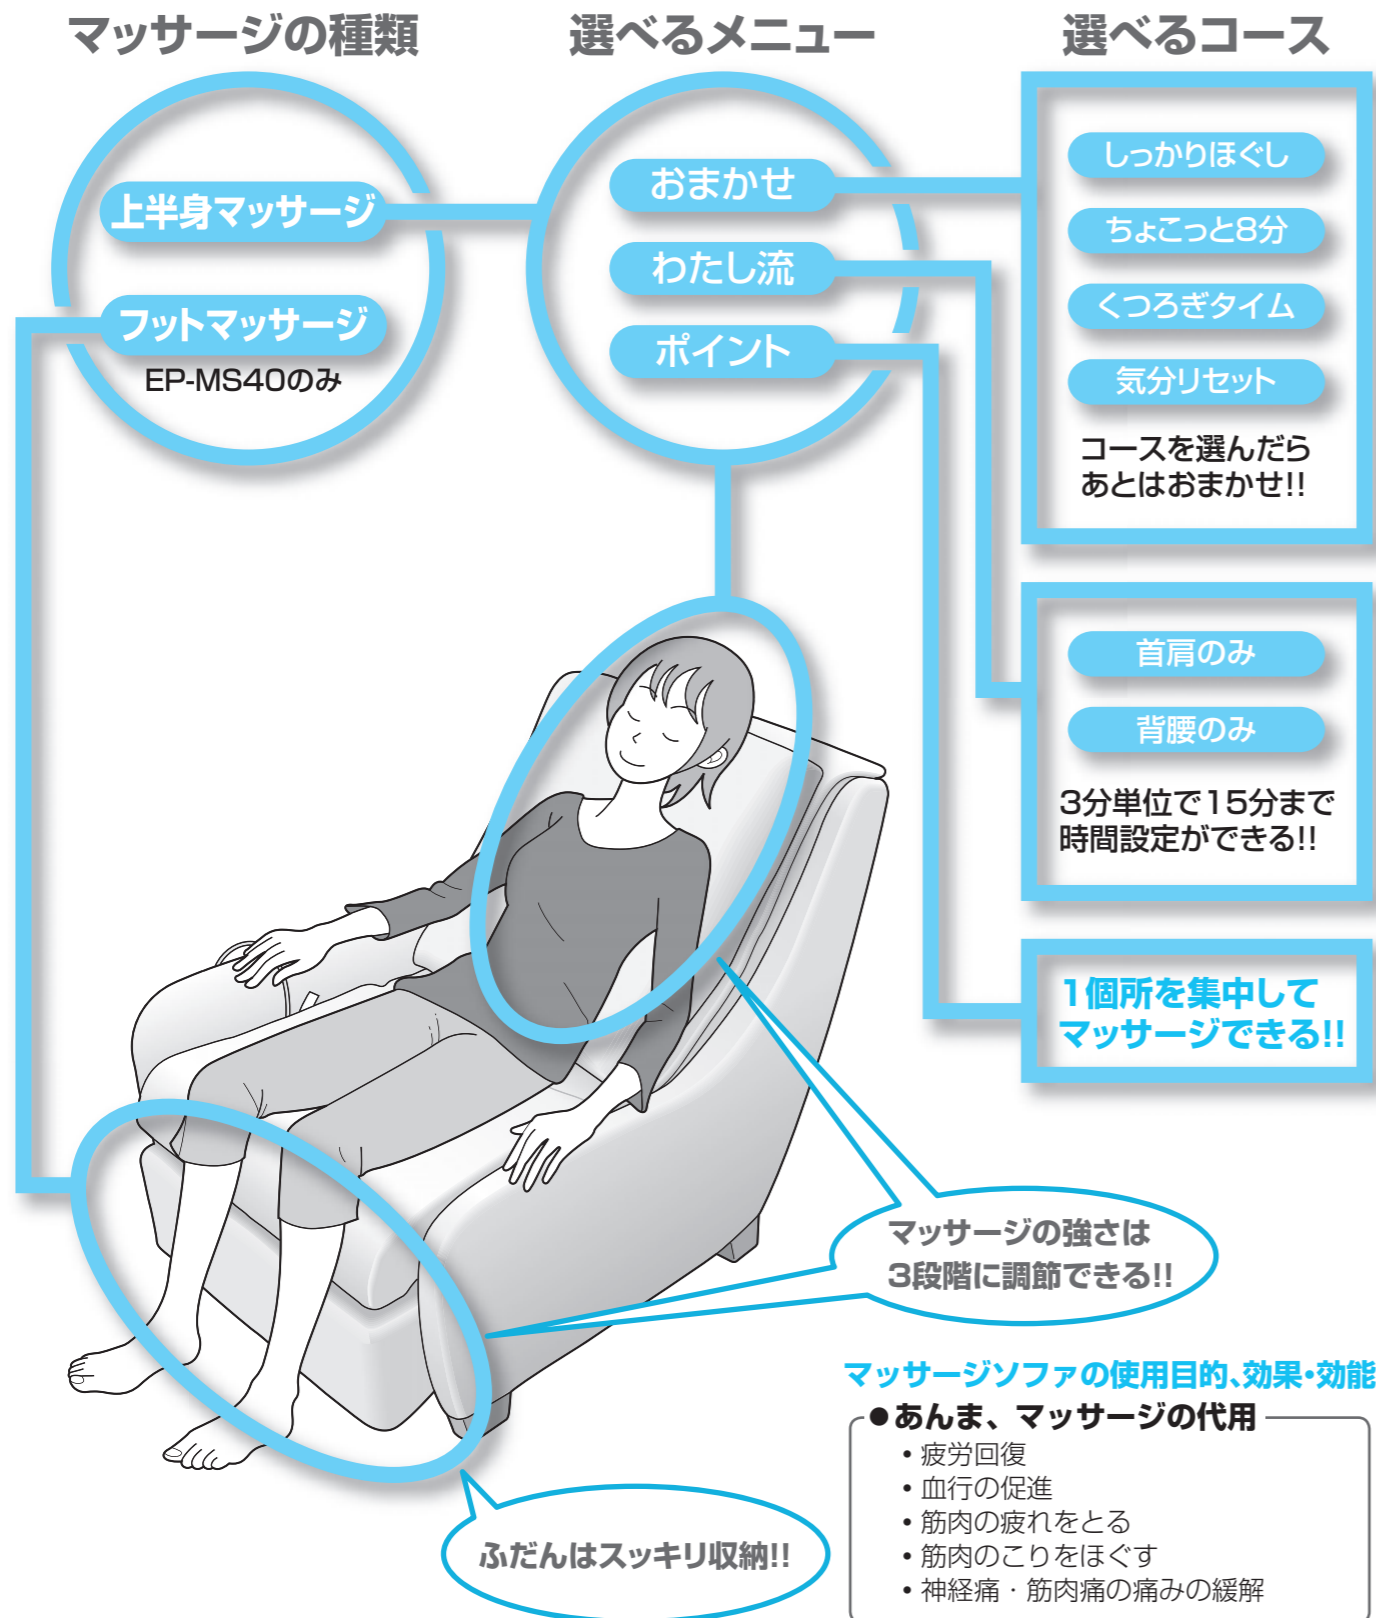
マッサージの種類

上半身マッサージ

フットマッサージ
EP-MS40のみ

選べるメニュー

おまかせ

わたし流

ポイント

選べるコース

しっかりほぐし

ちょこっと8分

くつろぎタイム

気分リセット

コースを選んだら あとはおまかせ!!

首肩のみ

背腰のみ

3分単位で15分まで 時間設定ができる!!

1個所を集中して マッサージできる!!

マッサージの強さは 3段階に調節できる!!

ふだんはスッキリ収納!!

マッサージソファの使用目的、効果・効能

●あんま、マッサージの代用
• 疲労回復
• 血行の促進
• 筋肉の疲れをとる
• 筋肉のこりをほぐす
• 神経痛・筋肉痛の痛みの緩解